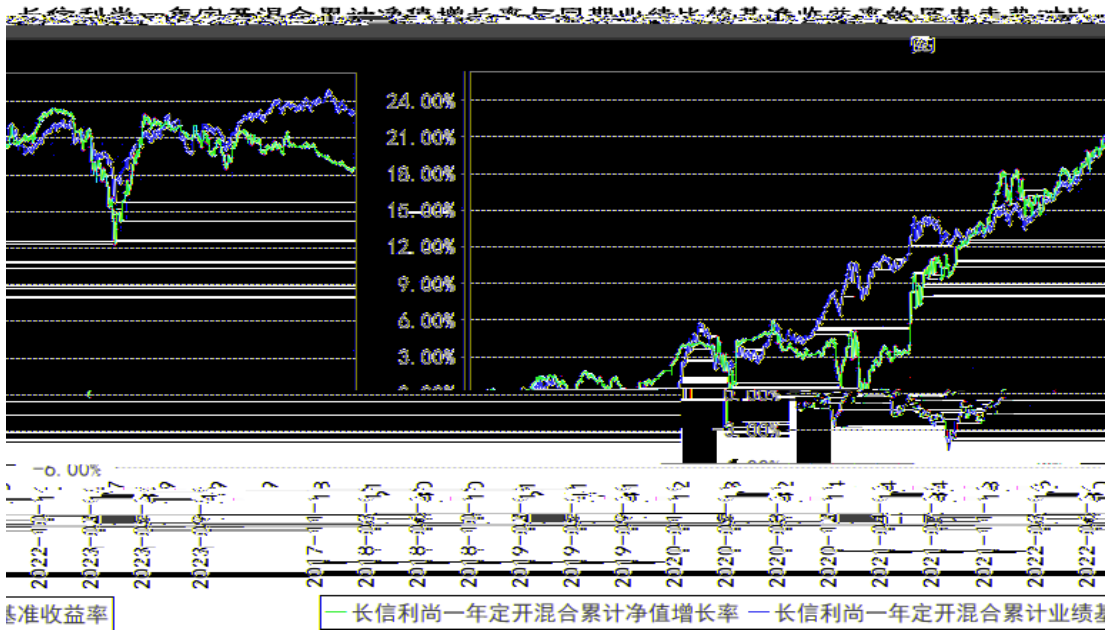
长信利尚一年定开混合累计净值增长率与同期业绩比较基准收益率的历史走势对比图

24.00%
21.00%
18.00%
15.00%
12.00%
9.00%
6.00%
3.00%
0.00%
-3.00%
-6.00%

2022-
2023-
2023-
2023-
2017-11-13
2018-
2018-
2018-
2019-
2019-
2019-
2020-01-12
2020-
2020-
2020-11-
2021-
2021-
2021-
2022-
2022-

基准收益率 — 长信利尚一年定开混合累计净值增长率 — 长信利尚一年定开混合累计业绩基